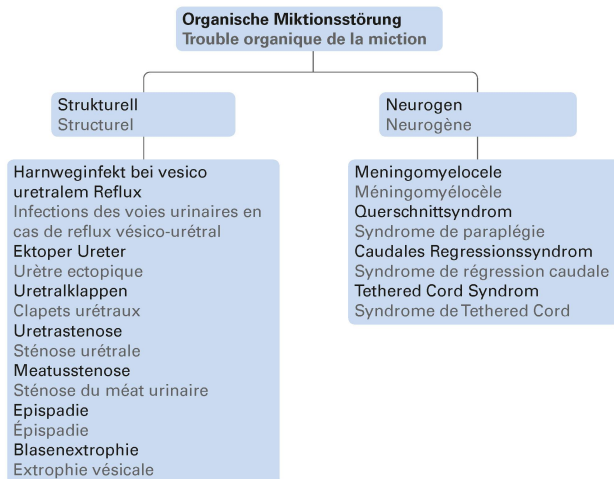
Organische Miktionsstörung
Trouble organique de la miction

Strukturell
Structurel

Harnweginfekt bei vesico uretralem Reflux
Infections des voies urinaires en cas de reflux vésico-urétral
Ektoper Ureter
Urètre ectopique
Uretralklappen
Clapets urétraux
Uretrastenose
Sténose urétrale
Meatusstenose
Sténose du méat urinaire
Epispadie
Épispadie
Blasenextrophie
Extrophie vésicale

Neurogen
Neurogène

Meningomyelocele
Méningomyélocèle
Querschnittsyndrom
Syndrome de paraplégie
Caudales Regressionssyndrom
Syndrome de régression caudale
Tethered Cord Syndrom
Syndrome de Tethered Cord